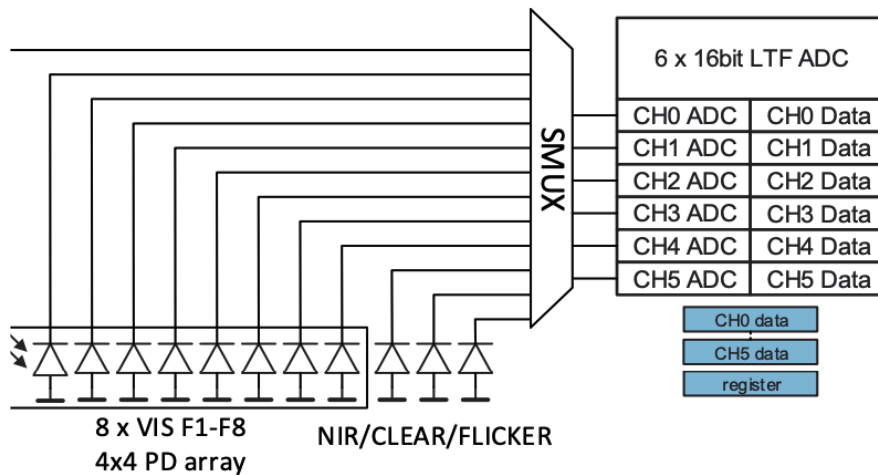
6 x 16bit LTF ADC

SMUX

| CH0 ADC | CH0 Data |
|---|---|
| CH1 ADC | CH1 Data |
| CH2 ADC | CH2 Data |
| CH3 ADC | CH3 Data |
| CH4 ADC | CH4 Data |
| CH5 ADC | CH5 Data |

CH0 data
CH5 data
register

8 x VIS F1-F8
4x4 PD array

NIR/CLEAR/FLICKER